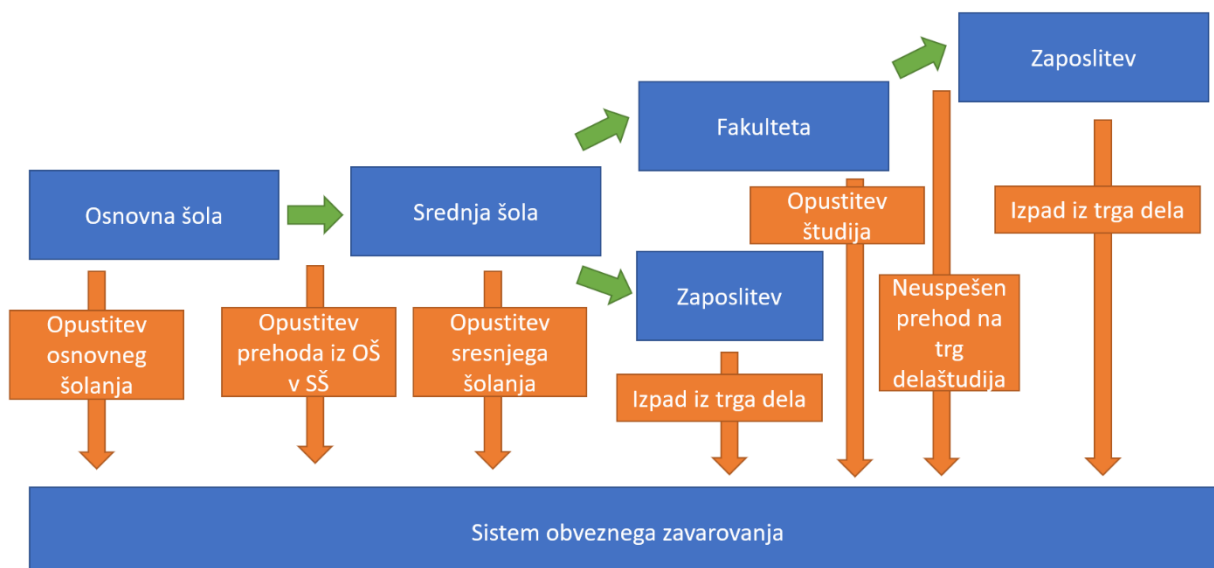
Zaposlitev

Fakulteta

Opustitev študija

Izpad iz trga dela

Osnovna šola

Srednja šola

Neuspešen prehod na trg delaštudija

Zaposlitev

Opustitev osnovneg šolanja

Opustitev prehoda iz OŠ v SŠ

Opustitev sresnjega šolanja

Izpad iz trga dela

Sistem obveznega zavarovanja